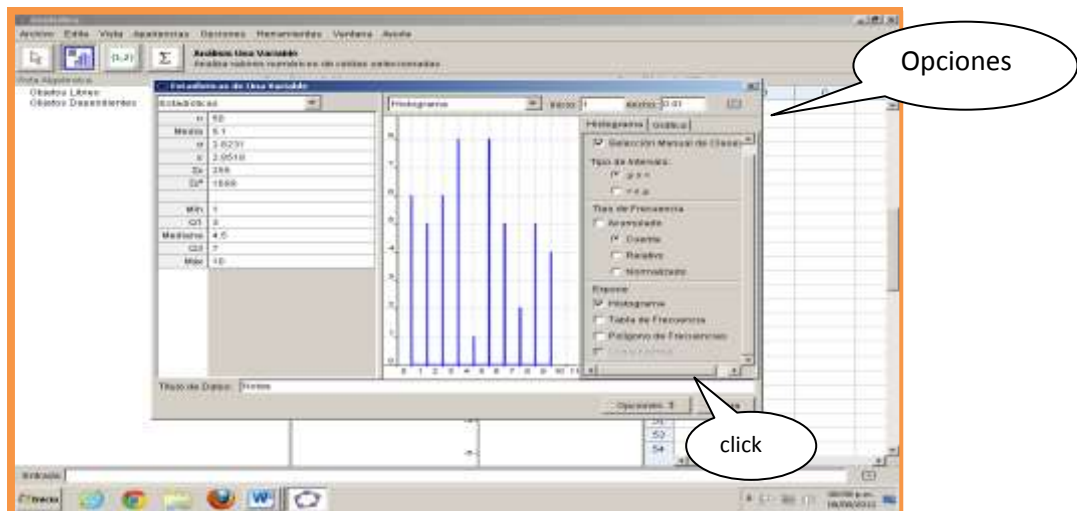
Archivo Edita Vista Apariencias Opciones Herramientas Ventana Ayuda

Análisis Una Variable
Analiza valores numéricos de celdas seleccionadas

Vista Algebraica
Objetos Libres
Objetos Dependientes

Estadísticas de Una Variable

Estadísticas

| | |
|---|---|
| n | 50 |
| Media | 5.1 |
| σ | 2.8231 |
| s | 2.8518 |
| Σx | 255 |
| Σx² | 1699 |
| | |
| Mín | 1 |
| Q1 | 3 |
| Mediana | 4.5 |
| Q3 | 7 |
| Máx | 10 |

Histograma
Inicio: 1 Ancho: 0.01

Histograma Gráfica
Selección Manual de Clases
Tipo de Intervalo:
y < x
< x ≤
Tipo de Frecuencia
Acumulada
Cuenta
Relativa
Normalizada
Expone
Histograma
Tabla de Frecuencia
Polígono de Frecuencias
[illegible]

Título de Datos: Notas

Opciones

Opciones

click

Entrada:

Inicio